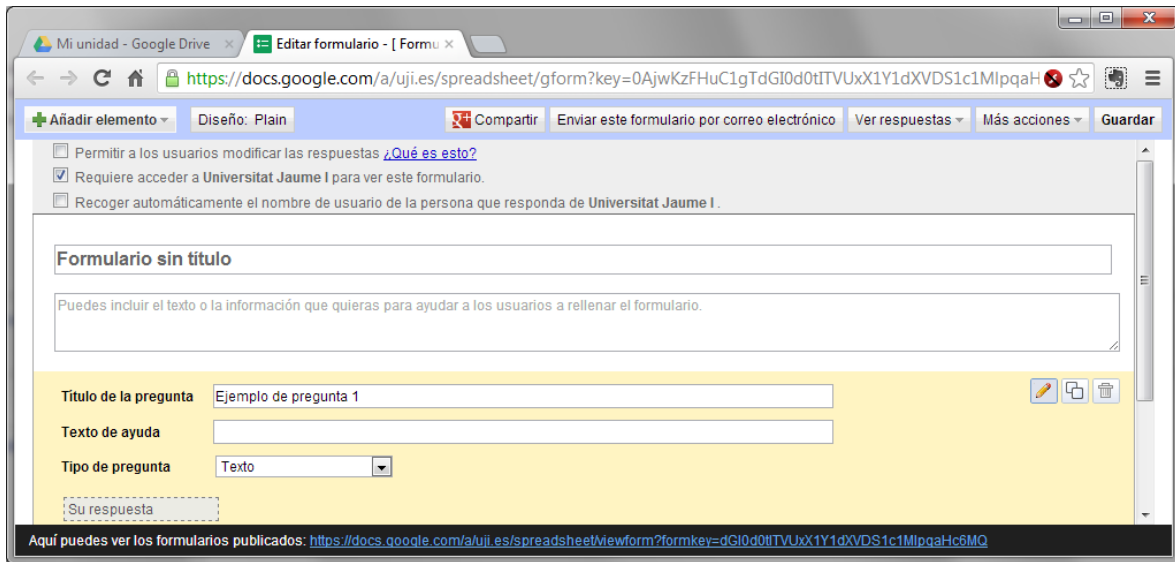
Mi unidad - Google Drive ×
Editar formulario - [ Formu ×

https://docs.google.com/a/uji.es/spreadsheet/gform?key=0AjwKzFHuC1gTdGI0d0tITVUxX1Y1dXVDS1c1MIpqaH

Añadir elemento
Diseño: Plain
Compartir
Enviar este formulario por correo electrónico
Ver respuestas
Más acciones
Guardar

Permitir a los usuarios modificar las respuestas ¿Qué es esto?
Requiere acceder a Universitat Jaume I para ver este formulario.
Recoger automáticamente el nombre de usuario de la persona que responda de Universitat Jaume I .

Formulario sin título

Puedes incluir el texto o la información que quieras para ayudar a los usuarios a rellenar el formulario.

Título de la pregunta
Ejemplo de pregunta 1
Texto de ayuda
Tipo de pregunta
Texto
Su respuesta

Aquí puedes ver los formularios publicados: https://docs.google.com/a/uji.es/spreadsheet/viewform?formkey=dGI0d0tITVUxX1Y1dXVDS1c1MIpqaHc6MQ